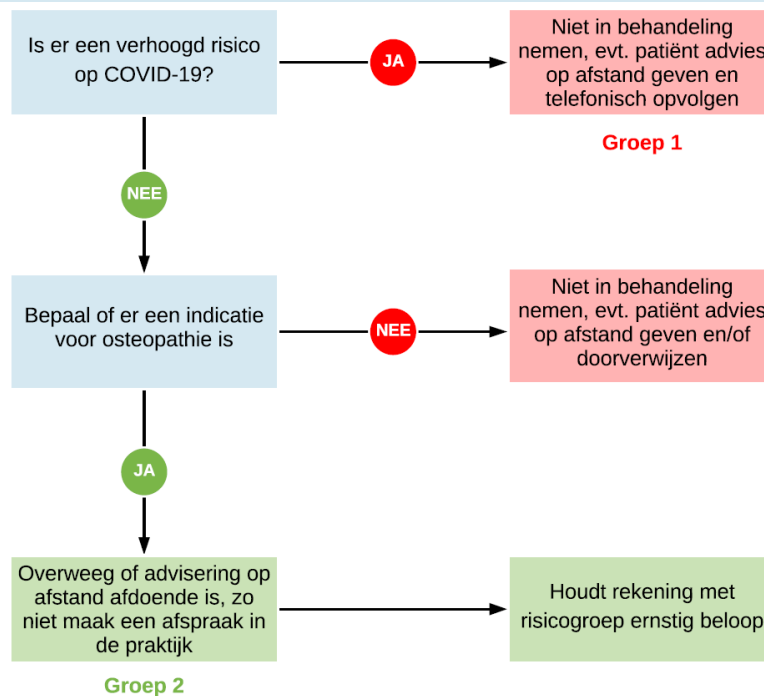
Is er een verhoogd risico op COVID-19?

JA

Niet in behandeling nemen, evt. patiënt advies op afstand geven en telefonisch opvolgen

Groep 1

NEE

Bepaal of er een indicatie voor osteopathie is

NEE

Niet in behandeling nemen, evt. patiënt advies op afstand geven en/of doorverwijzen

JA

Overweeg of advisering op afstand afdoende is, zo niet maak een afspraak in de praktijk

Houdt rekening met risicogroep ernstig beloop

Groep 2